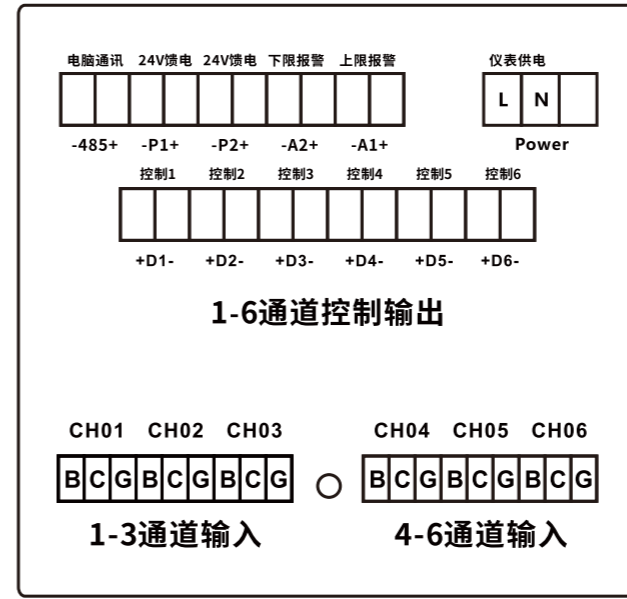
电脑通讯　24V馈电　24V馈电　下限报警　上限报警

-485+　-P1+　-P2+　-A2+　-A1+

仪表供电

L　N

Power

控制1　控制2　控制3　控制4　控制5　控制6

+D1-　+D2-　+D3-　+D4-　+D5-　+D6-

1-6通道控制输出

CH01　CH02　CH03

B C G B C G B C G

1-3通道输入

CH04　CH05　CH06

B C G B C G B C G

4-6通道输入